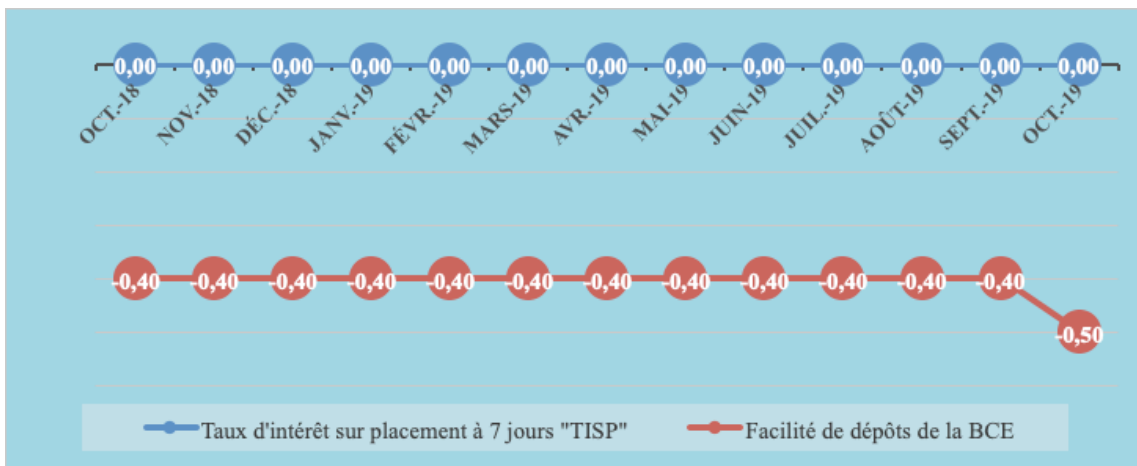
0,00 0,00 0,00 0,00 0,00 0,00 0,00 0,00 0,00 0,00 0,00 0,00 0,00

OCT.-18 NOV.-18 DÉC.-18 JANV.-19 FÉVR.-19 MARS-19 AVR.-19 MAI-19 JUIN-19 JUIL.-19 AOÛT-19 SEPT.-19 OCT.-19

-0,40 -0,40 -0,40 -0,40 -0,40 -0,40 -0,40 -0,40 -0,40 -0,40 -0,40 -0,40 -0,50

Taux d'intérêt sur placement à 7 jours "TISP"
Facilité de dépôts de la BCE